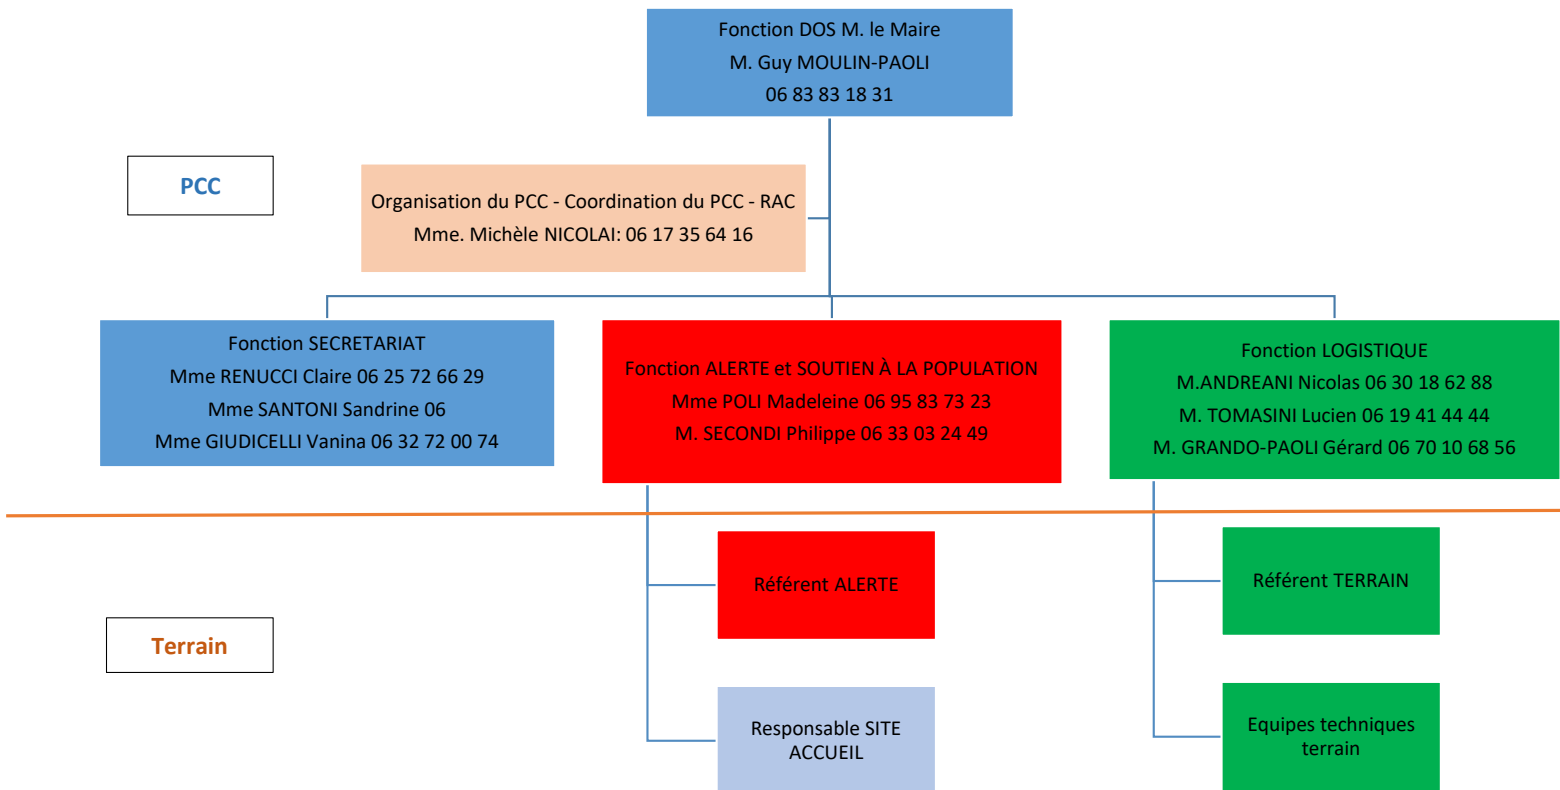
Fonction DOS M. le Maire
M. Guy MOULIN-PAOLI
06 83 83 18 31

PCC

Organisation du PCC - Coordination du PCC - RAC
Mme. Michèle NICOLAI: 06 17 35 64 16

Fonction SECRETARIAT
Mme RENUCCI Claire 06 25 72 66 29
Mme SANTONI Sandrine 06
Mme GIUDICELLI Vanina 06 32 72 00 74

Fonction ALERTE et SOUTIEN À LA POPULATION
Mme POLI Madeleine 06 95 83 73 23
M. SECONDI Philippe 06 33 03 24 49

Fonction LOGISTIQUE
M.ANDREANI Nicolas 06 30 18 62 88
M. TOMASINI Lucien 06 19 41 44 44
M. GRANDO-PAOLI Gérard 06 70 10 68 56

Terrain

Référent ALERTE

Responsable SITE ACCUEIL

Référent TERRAIN

Equipes techniques terrain